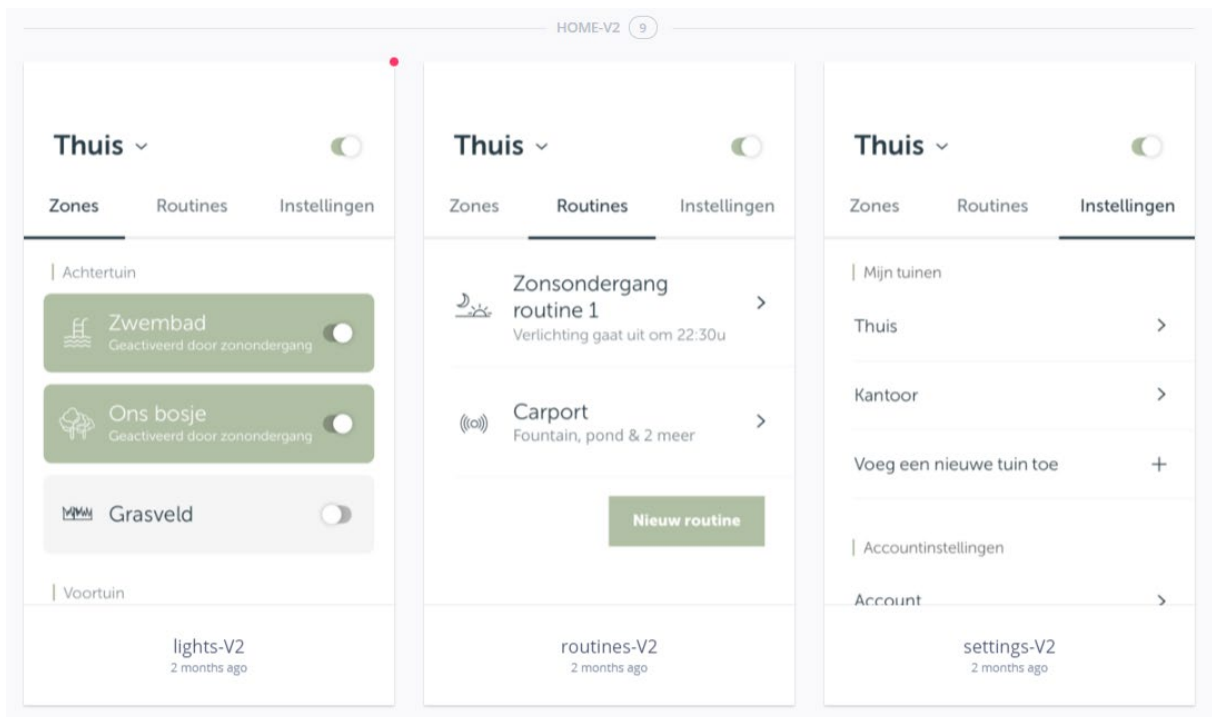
HOME-V2 9

Thuis

Zones Routines Instellingen

Achtertuin

Zwembad
Geactiveerd door zonondergang

Ons bosje
Geactiveerd door zonondergang

Grasveld

Voortuin

lights-V2
2 months ago

Thuis

Zones Routines Instellingen

Zonsondergang routine 1
Verlichting gaat uit om 22:30u

Carport
Fountain, pond & 2 meer

Nieuw routine

routines-V2
2 months ago

Thuis

Zones Routines Instellingen

Mijn tuinen

Thuis

Kantoor

Voeg een nieuwe tuin toe +

Accountinstellingen

Account

settings-V2
2 months ago